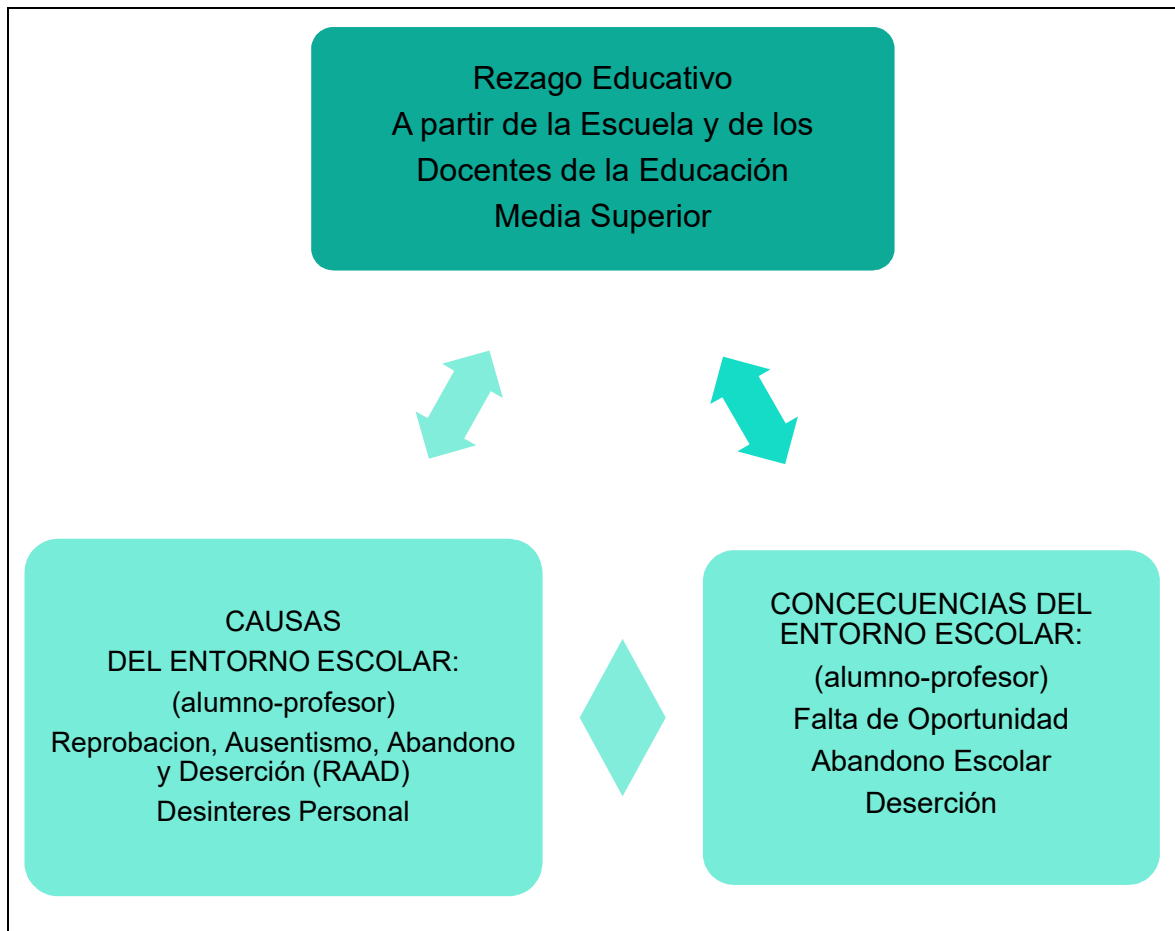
Rezago Educativo
A partir de la Escuela y de los Docentes de la Educación Media Superior

CAUSAS
DEL ENTORNO ESCOLAR:
(alumno-profesor)
Reprobacion, Ausentismo, Abandono y Deserción (RAAD)
Desinteres Personal

CONCECUENCIAS DEL ENTORNO ESCOLAR:
(alumno-profesor)
Falta de Oportunidad
Abandono Escolar
Deserción